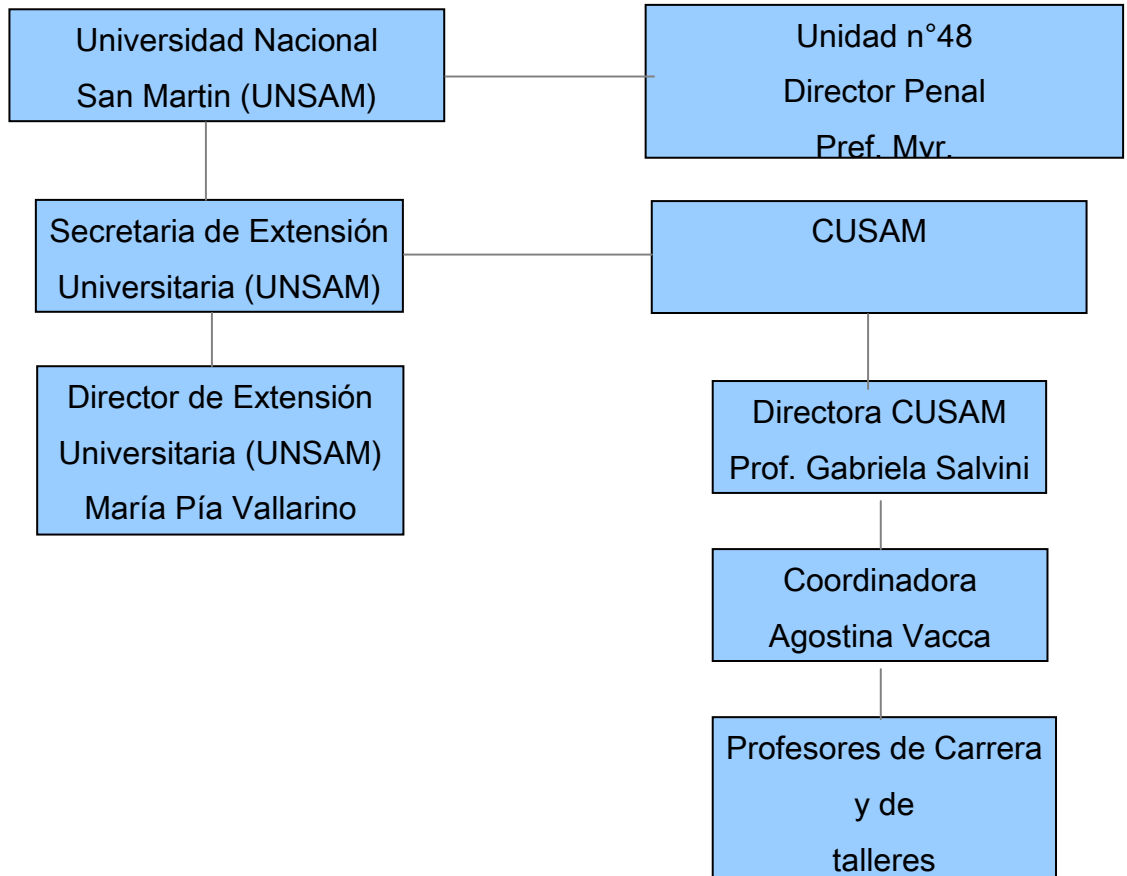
Universidad Nacional
San Martin (UNSAM)

Unidad n°48
Director Penal
Pref. Myr.

Secretaria de Extensión
Universitaria (UNSAM)

CUSAM

Director de Extensión
Universitaria (UNSAM)
María Pía Vallarino

Directora CUSAM
Prof. Gabriela Salvini

Coordinadora
Agostina Vacca

Profesores de Carrera
y de
talleres